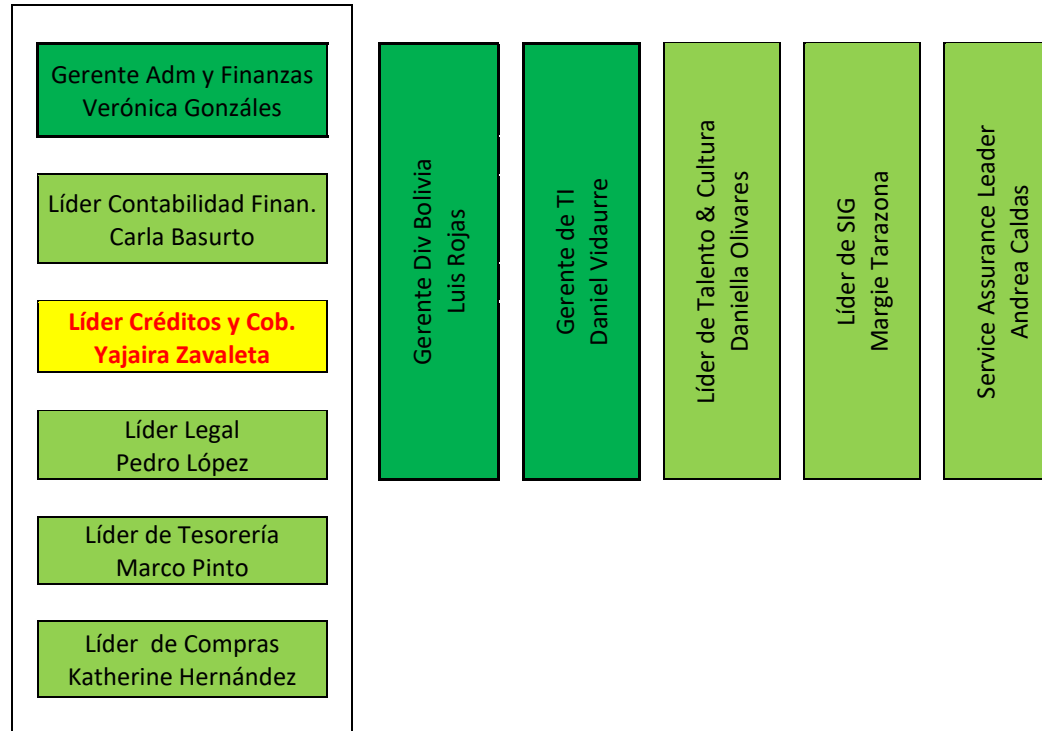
Gerente Adm y Finanzas
Verónica Gonzáles

Líder Contabilidad Finan.
Carla Basurto

Líder Créditos y Cob.
Yajaira Zavaleta

Líder Legal
Pedro López

Líder de Tesorería
Marco Pinto

Líder de Compras
Katherine Hernández

Gerente Div Bolivia
Luis Rojas

Gerente de TI
Daniel Vidaurre

Líder de Talento & Cultura
Daniella Olivares

Líder de SIG
Margie Tarazona

Service Assurance Leader
Andrea Caldas